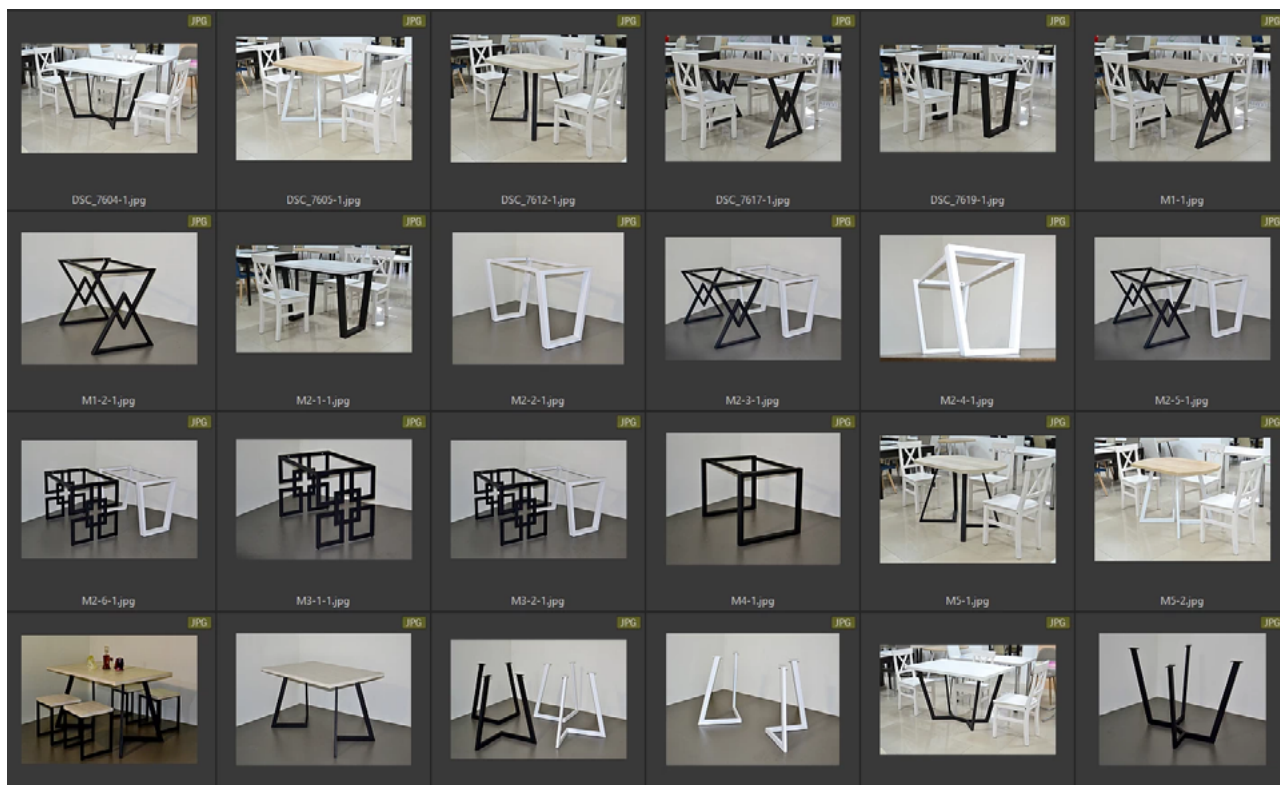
JPG
DSC_7604-1.jpg
JPG
DSC_7605-1.jpg
JPG
DSC_7612-1.jpg
JPG
DSC_7617-1.jpg
JPG
DSC_7619-1.jpg
JPG
M1-1.jpg

JPG
M1-2-1.jpg
JPG
M2-1-1.jpg
JPG
M2-2-1.jpg
JPG
M2-3-1.jpg
JPG
M2-4-1.jpg
JPG
M2-5-1.jpg

JPG
M2-6-1.jpg
JPG
M3-1-1.jpg
JPG
M3-2-1.jpg
JPG
M4-1.jpg
JPG
M5-1.jpg
JPG
M5-2.jpg

JPG
JPG
JPG
JPG
JPG
JPG